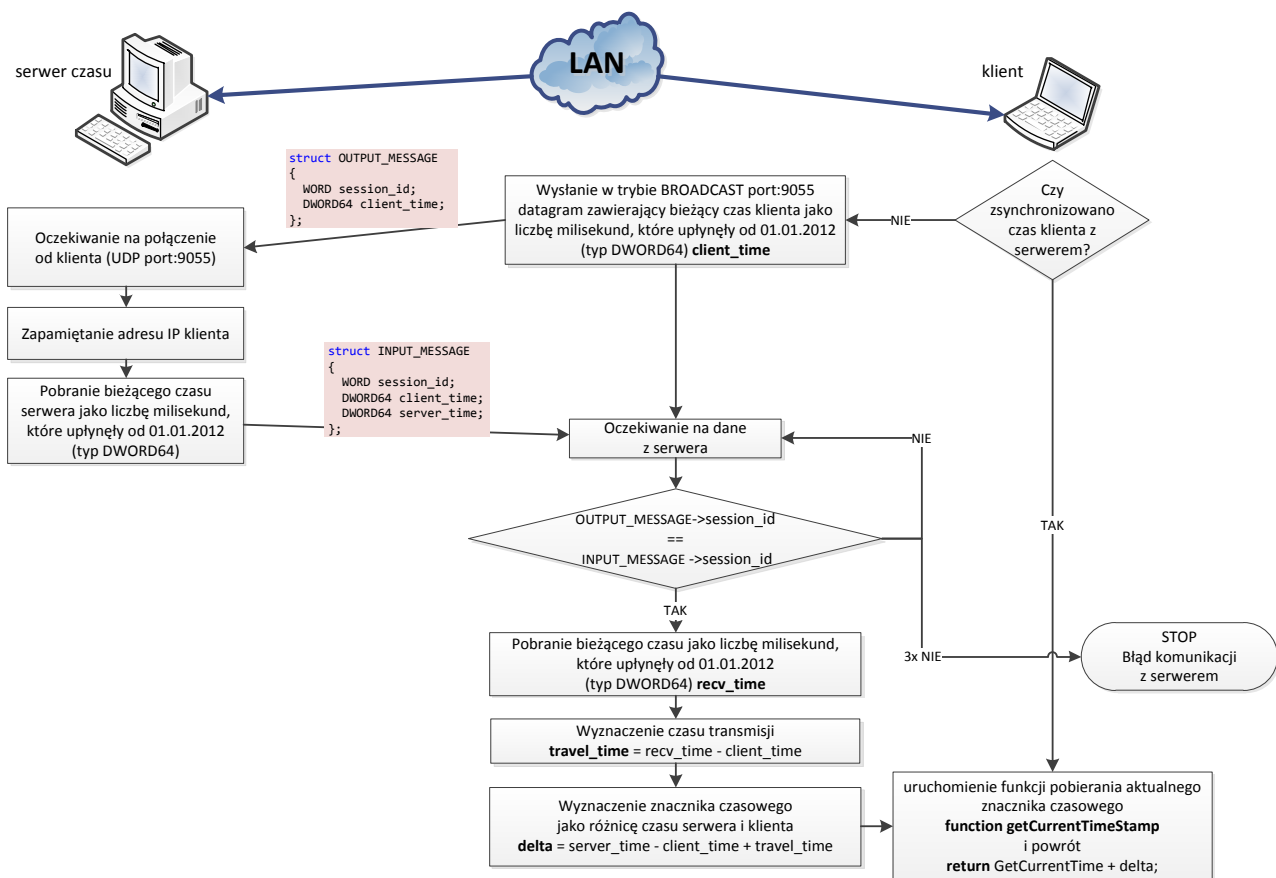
serwer czasu

LAN

klient

struct OUTPUT_MESSAGE
{
WORD session_id;
DWORD64 client_time;
};

Wysłanie w trybie BROADCAST port:9055 datagram zawierający bieżący czas klienta jako liczbę milisekund, które upłynęły od 01.01.2012 (typ DWORD64) **client_time**

NIE

Czy zsynchronizowano czas klienta z serwerem?

Oczekiwanie na połączenie od klienta (UDP port:9055)

Zapamiętanie adresu IP klienta

struct INPUT_MESSAGE
{
WORD session_id;
DWORD64 client_time;
DWORD64 server_time;
};

Pobranie bieżącego czasu serwera jako liczbę milisekund, które upłynęły od 01.01.2012 (typ DWORD64)

Oczekiwanie na dane z serwera

NIE

OUTPUT_MESSAGE->session_id
==
INPUT_MESSAGE ->session_id

TAK

TAK

Pobranie bieżącego czasu jako liczbę milisekund, które upłynęły od 01.01.2012 (typ DWORD64) **recv_time**

3x NIE

STOP
Błąd komunikacji z serwerem

Wyznaczenie czasu transmisji
**travel_time** = recv_time - client_time

Wyznaczenie znacznika czasowego jako różnicę czasu serwera i klienta
**delta** = server_time - client_time + travel_time

uruchomienie funkcji pobierania aktualnego znacznika czasowego
**function getCurrentTimeStamp**
i powrót
**return** GetCurrentTime + delta;